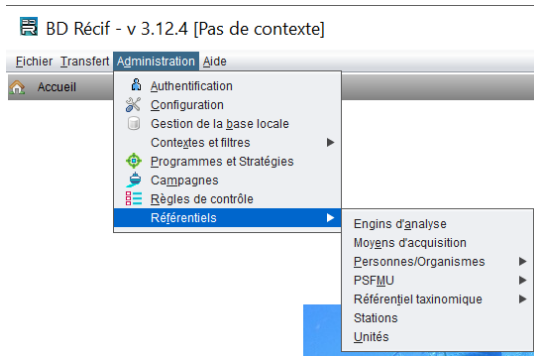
BD Récif - v 3.12.4 [Pas de contexte]

Fichier Transfert Administration Aide

Accueil

Authentification
Configuration
Gestion de la base locale
Contextes et filtres
Programmes et Stratégies
Campagnes
Règles de contrôle
Référentiels

Engins d'analyse
Moyens d'acquisition
Personnes/Organismes
PSFMU
Référentiel taxinomique
Stations
Unités